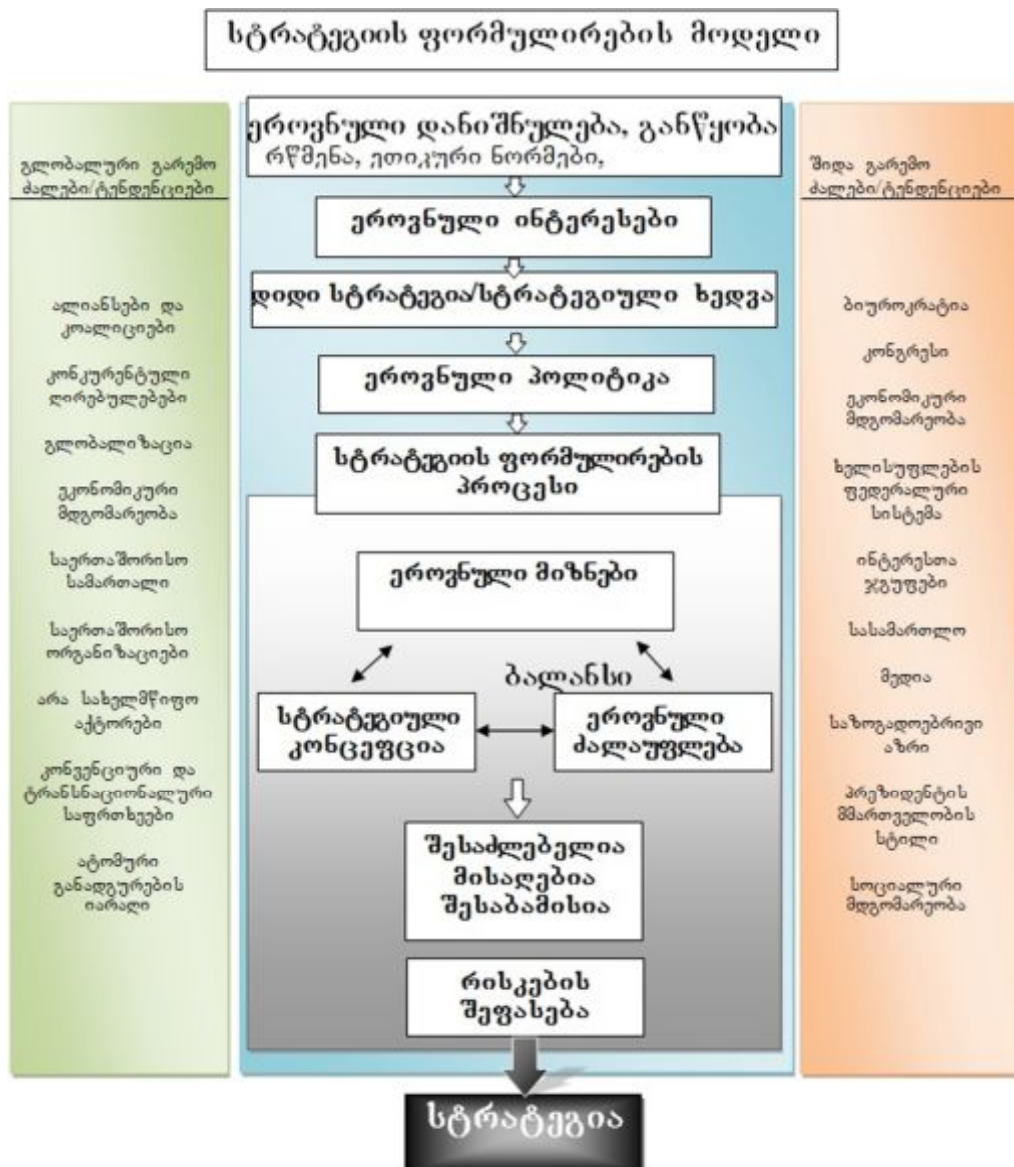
სტრატეგიის ფორმულირების მოდელი

გლობალური გარემო ძალები/ტენდენციები

ალიანსები და კოალიციები

კონკურენტული ღირებულებები

გლობალიზაცია

ეკონომიკური მდგომარეობა

საერთაშორისო სამართალი

საერთაშორისო ორგანიზაციები

არა სახელმწიფო აქტორები

კონვენციური და ტრანსნაციონალური საფრთხეები

ატომური განადგურების იარაღი

ეროვნული დანიშნულება, განწყობა რწმენა, ეთიკური ნორმები,

ეროვნული ინტერესები

დიდი სტრატეგია/სტრატეგიული ხედვა

ეროვნული პოლიტიკა

სტრატეგიის ფორმულირების პროცესი

ეროვნული მიზნები

ბალანსი

სტრატეგიული კონცეფცია

ეროვნული ძალაუფლება

შესაძლებელია
მისაღებია
შესაბამისია

რისკების შეფასება

სტრატეგია

შიდა გარემო ძალები/ტენდენციები

ბიუროკრატია

კონგრესი

ეკონომიკური მდგომარეობა

ხელისუფლების ფედერალური სისტემა

ინტერესთა ჯგუფები

სასამართლო

მედია

საზოგადოებრივი აზრი

პრეზიდენტის მმართველობის სტილი

სოციალური მდგომარეობა